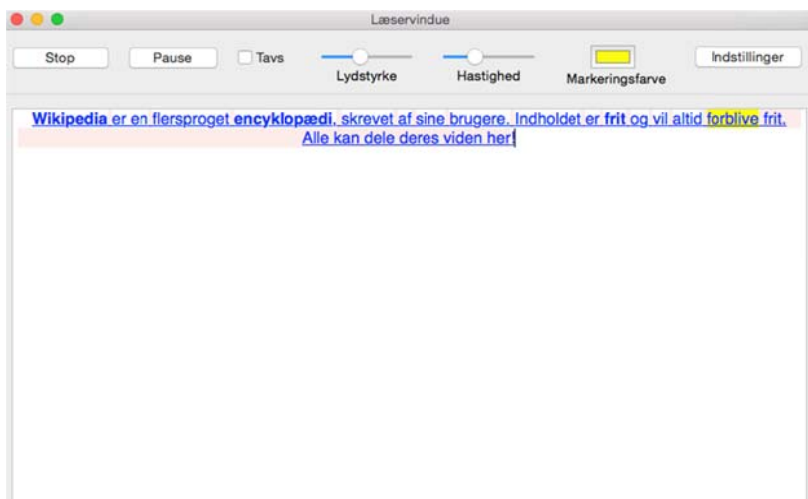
Læservindue

Stop

Pause

Tavs

Lydstyrke

Hastighed

Markeringsfarve

Indstillinger

**Wikipedia** er en flersproget **encyklopædi**, skrevet af sine brugere. Indholdet er **frit** og vil altid forblive frit. Alle kan dele deres viden her!